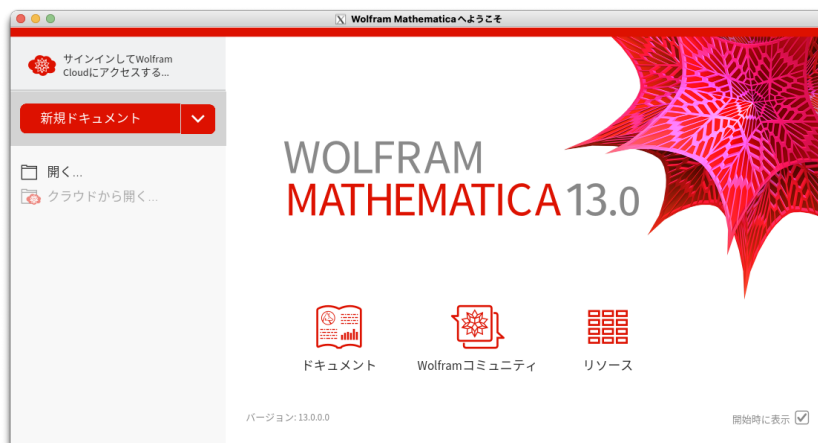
Wolfram Mathematicaへようこそ

サインインしてWolfram Cloudにアクセスする...

新規ドキュメント

開く...

クラウドから開く...

WOLFRAM
MATHEMATICA 13.0

ドキュメント

Wolframコミュニティ

リソース

バージョン: 13.0.0.0

開始時に表示